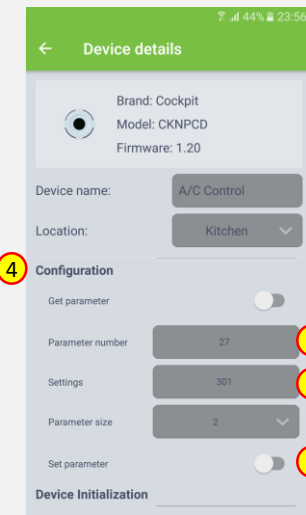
44% 23:56

Device details

Brand: Cockpit
Model: CKNPCD
Firmware: 1.20

Device name: A/C Control

Location: Kitchen

4

Configuration

Get parameter

Parameter number 27

Settings 301

Parameter size 2

Set parameter

Device Initialization